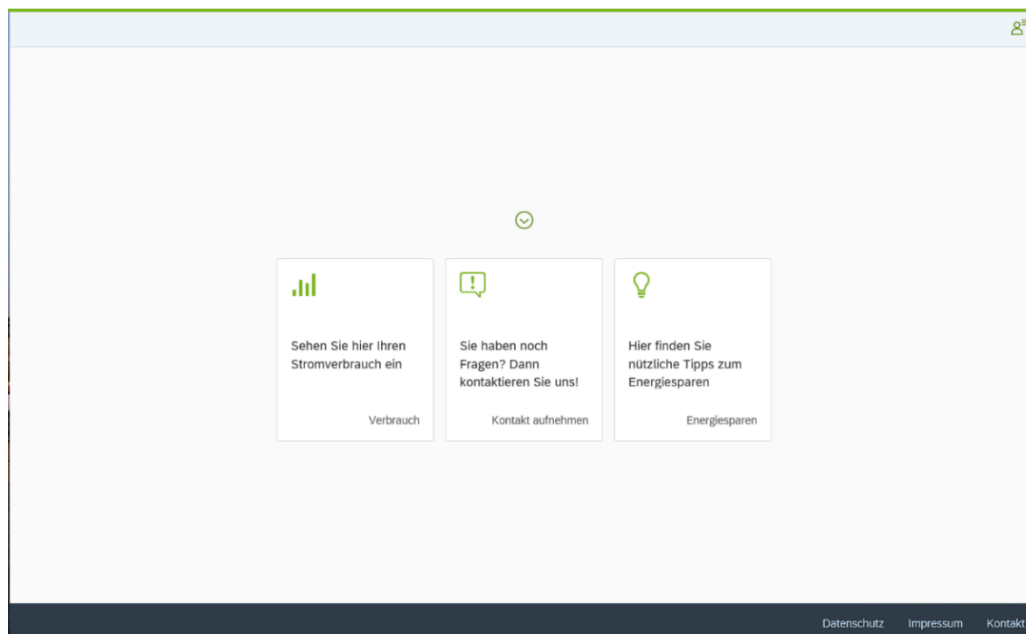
Sehen Sie hier Ihren Stromverbrauch ein

Verbrauch

Sie haben noch Fragen? Dann kontaktieren Sie uns!

Kontakt aufnehmen

Hier finden Sie nützliche Tipps zum Energiesparen

Energiesparen

Datenschutz Impressum Kontakt